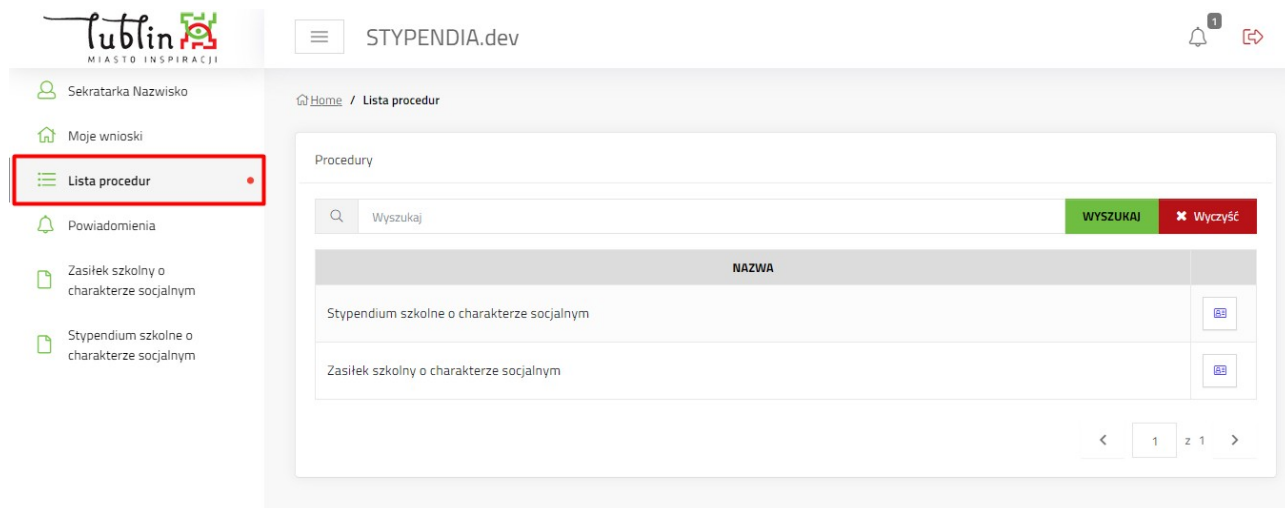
Lublin
MIASTO INSPIRACJI

STYPENDIA.dev

1

Sekratarka Nazwisko

Moje wnioski

Lista procedur

Powiadomienia

Zasiłek szkolny o charakterze socjalnym

Stypendium szkolne o charakterze socjalnym

Home / Lista procedur

Procedury

Wyszukaj

WYSZUKAJ

✖ Wyczyść

| NAZWA | |
|---|---|
| Stypendium szkolne o charakterze socjalnym | |
| Zasiłek szkolny o charakterze socjalnym | |

1 z 1